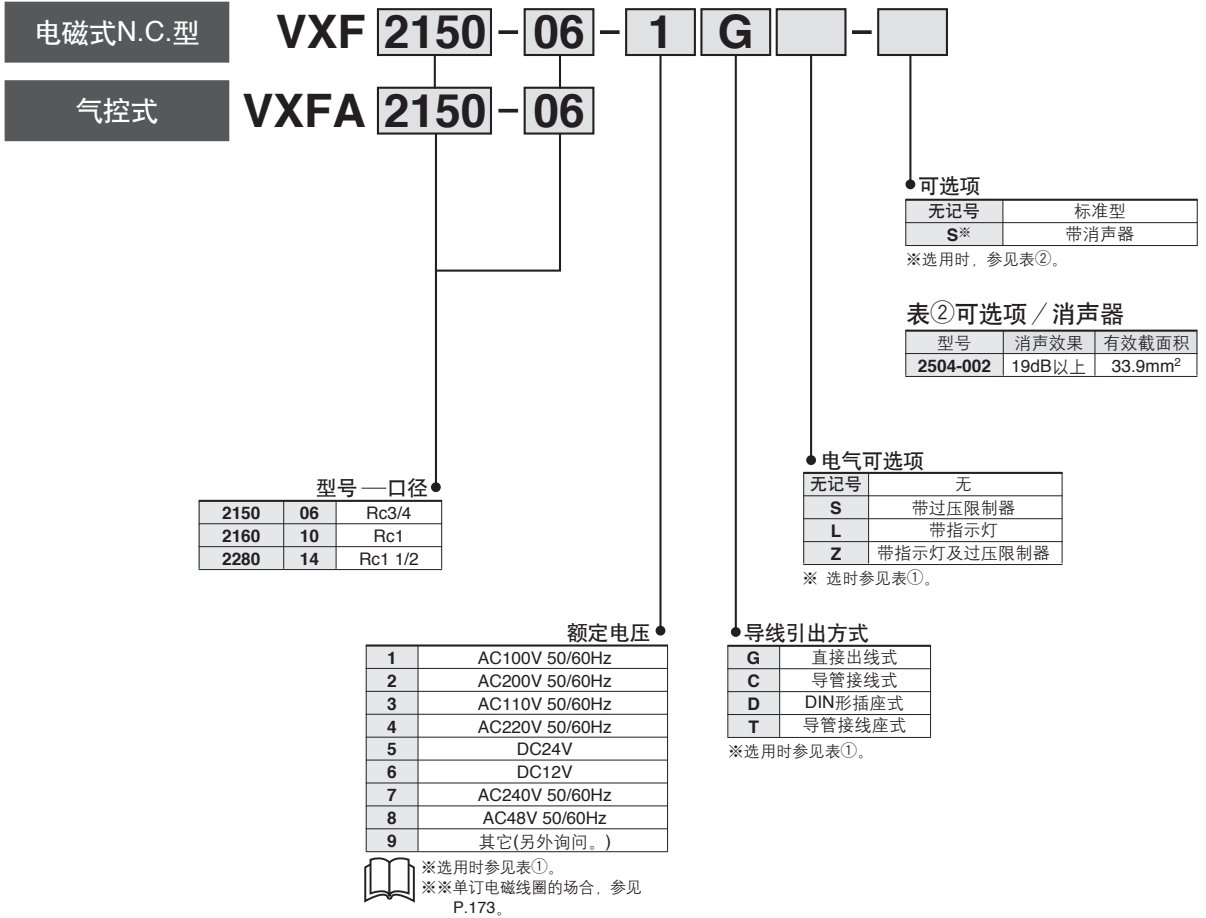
电磁式N.C.型 VXF 2150 - 06 - 1 G -

气控式 VXFA 2150 - 06

可选项

| 无记号 | 标准型 |
|---|---|
| S※ | 带消声器 |

※选用时，参见表②。

表②可选项／消声器

| 型号 | 消声效果 | 有效截面积 |
|---|---|---|
| 2504-002 | 19dB以上 | 33.9mm$^2$ |

电气可选项

| 无记号 | 无 |
|---|---|
| S | 带过压限制器 |
| L | 带指示灯 |
| Z | 带指示灯及过压限制器 |

※ 选时参见表①。

型号 —口径

| 2150 | 06 | Rc3/4 |
|---|---|---|
| 2160 | 10 | Rc1 |
| 2280 | 14 | Rc1 1/2 |

额定电压

| 1 | AC100V 50/60Hz |
|---|---|
| 2 | AC200V 50/60Hz |
| 3 | AC110V 50/60Hz |
| 4 | AC220V 50/60Hz |
| 5 | DC24V |
| 6 | DC12V |
| 7 | AC240V 50/60Hz |
| 8 | AC48V 50/60Hz |
| 9 | 其它(另外询问。) |

※选用时参见表①。
※※单订电磁线圈的场合，参见P.173。

导线引出方式

| G | 直接出线式 |
|---|---|
| C | 导管接线式 |
| D | DIN形插座式 |
| T | 导管接线座式 |

※选用时参见表①。